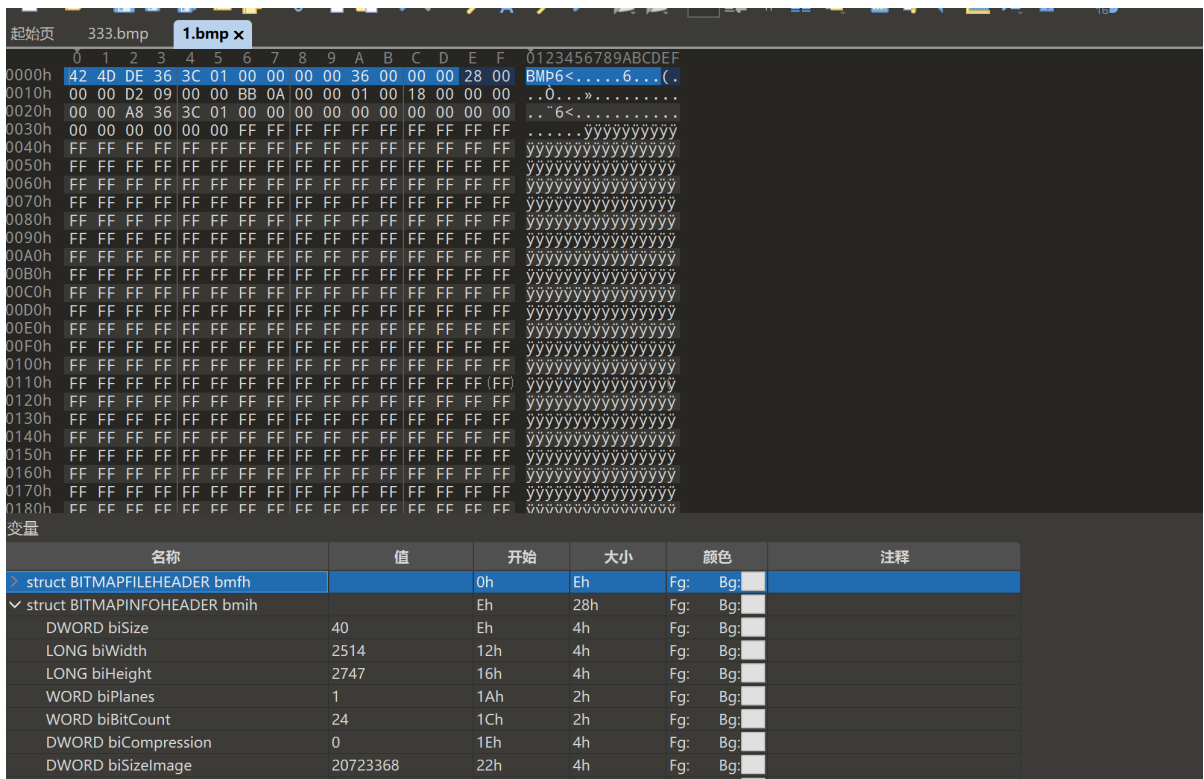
起始页 333.bmp 1.bmp ×

| | 0 | 1 | 2 | 3 | 4 | 5 | 6 | 7 | 8 | 9 | A | B | C | D | E | F | 0123456789ABCDEF |
|---|---|---|---|---|---|---|---|---|---|---|---|---|---|---|---|---|---|
| 0000h | 42 | 4D | DE | 36 | 3C | 01 | 00 | 00 | 00 | 00 | 36 | 00 | 00 | 00 | 28 | 00 | BMÞ6<.....6...(. |
| 0010h | 00 | 00 | D2 | 09 | 00 | 00 | BB | 0A | 00 | 00 | 01 | 00 | 18 | 00 | 00 | 00 | ..Ò...».......... |
| 0020h | 00 | 00 | A8 | 36 | 3C | 01 | 00 | 00 | 00 | 00 | 00 | 00 | 00 | 00 | 00 | 00 | ..¨6<........... |
| 0030h | 00 | 00 | 00 | 00 | 00 | 00 | FF | FF | FF | FF | FF | FF | FF | FF | FF | FF | ......ÿÿÿÿÿÿÿÿÿÿ |
| 0040h | FF | FF | FF | FF | FF | FF | FF | FF | FF | FF | FF | FF | FF | FF | FF | FF | ÿÿÿÿÿÿÿÿÿÿÿÿÿÿÿÿ |
| 0050h | FF | FF | FF | FF | FF | FF | FF | FF | FF | FF | FF | FF | FF | FF | FF | FF | ÿÿÿÿÿÿÿÿÿÿÿÿÿÿÿÿ |
| 0060h | FF | FF | FF | FF | FF | FF | FF | FF | FF | FF | FF | FF | FF | FF | FF | FF | ÿÿÿÿÿÿÿÿÿÿÿÿÿÿÿÿ |
| 0070h | FF | FF | FF | FF | FF | FF | FF | FF | FF | FF | FF | FF | FF | FF | FF | FF | ÿÿÿÿÿÿÿÿÿÿÿÿÿÿÿÿ |
| 0080h | FF | FF | FF | FF | FF | FF | FF | FF | FF | FF | FF | FF | FF | FF | FF | FF | ÿÿÿÿÿÿÿÿÿÿÿÿÿÿÿÿ |
| 0090h | FF | FF | FF | FF | FF | FF | FF | FF | FF | FF | FF | FF | FF | FF | FF | FF | ÿÿÿÿÿÿÿÿÿÿÿÿÿÿÿÿ |
| 00A0h | FF | FF | FF | FF | FF | FF | FF | FF | FF | FF | FF | FF | FF | FF | FF | FF | ÿÿÿÿÿÿÿÿÿÿÿÿÿÿÿÿ |
| 00B0h | FF | FF | FF | FF | FF | FF | FF | FF | FF | FF | FF | FF | FF | FF | FF | FF | ÿÿÿÿÿÿÿÿÿÿÿÿÿÿÿÿ |
| 00C0h | FF | FF | FF | FF | FF | FF | FF | FF | FF | FF | FF | FF | FF | FF | FF | FF | ÿÿÿÿÿÿÿÿÿÿÿÿÿÿÿÿ |
| 00D0h | FF | FF | FF | FF | FF | FF | FF | FF | FF | FF | FF | FF | FF | FF | FF | FF | ÿÿÿÿÿÿÿÿÿÿÿÿÿÿÿÿ |
| 00E0h | FF | FF | FF | FF | FF | FF | FF | FF | FF | FF | FF | FF | FF | FF | FF | FF | ÿÿÿÿÿÿÿÿÿÿÿÿÿÿÿÿ |
| 00F0h | FF | FF | FF | FF | FF | FF | FF | FF | FF | FF | FF | FF | FF | FF | FF | FF | ÿÿÿÿÿÿÿÿÿÿÿÿÿÿÿÿ |
| 0100h | FF | FF | FF | FF | FF | FF | FF | FF | FF | FF | FF | FF | FF | FF | FF | FF | ÿÿÿÿÿÿÿÿÿÿÿÿÿÿÿÿ |
| 0110h | FF | FF | FF | FF | FF | FF | FF | FF | FF | FF | FF | FF | FF | FF | FF | (FF) | ÿÿÿÿÿÿÿÿÿÿÿÿÿÿÿÿ |
| 0120h | FF | FF | FF | FF | FF | FF | FF | FF | FF | FF | FF | FF | FF | FF | FF | FF | ÿÿÿÿÿÿÿÿÿÿÿÿÿÿÿÿ |
| 0130h | FF | FF | FF | FF | FF | FF | FF | FF | FF | FF | FF | FF | FF | FF | FF | FF | ÿÿÿÿÿÿÿÿÿÿÿÿÿÿÿÿ |
| 0140h | FF | FF | FF | FF | FF | FF | FF | FF | FF | FF | FF | FF | FF | FF | FF | FF | ÿÿÿÿÿÿÿÿÿÿÿÿÿÿÿÿ |
| 0150h | FF | FF | FF | FF | FF | FF | FF | FF | FF | FF | FF | FF | FF | FF | FF | FF | ÿÿÿÿÿÿÿÿÿÿÿÿÿÿÿÿ |
| 0160h | FF | FF | FF | FF | FF | FF | FF | FF | FF | FF | FF | FF | FF | FF | FF | FF | ÿÿÿÿÿÿÿÿÿÿÿÿÿÿÿÿ |
| 0170h | FF | FF | FF | FF | FF | FF | FF | FF | FF | FF | FF | FF | FF | FF | FF | FF | ÿÿÿÿÿÿÿÿÿÿÿÿÿÿÿÿ |
| 0180h | FF | FF | FF | FF | FF | FF | FF | FF | FF | FF | FF | FF | FF | FF | FF | FF | ÿÿÿÿÿÿÿÿÿÿÿÿÿÿÿÿ |

变量

| 名称 | 值 | 开始 | 大小 | 颜色 | 注释 |
|---|---|---|---|---|---|
| struct BITMAPFILEHEADER bmfh | | 0h | Eh | Fg: Bg: | |
| struct BITMAPINFOHEADER bmih | | Eh | 28h | Fg: Bg: | |
| DWORD biSize | 40 | Eh | 4h | Fg: Bg: | |
| LONG biWidth | 2514 | 12h | 4h | Fg: Bg: | |
| LONG biHeight | 2747 | 16h | 4h | Fg: Bg: | |
| WORD biPlanes | 1 | 1Ah | 2h | Fg: Bg: | |
| WORD biBitCount | 24 | 1Ch | 2h | Fg: Bg: | |
| DWORD biCompression | 0 | 1Eh | 4h | Fg: Bg: | |
| DWORD biSizeImage | 20723368 | 22h | 4h | Fg: Bg: | |